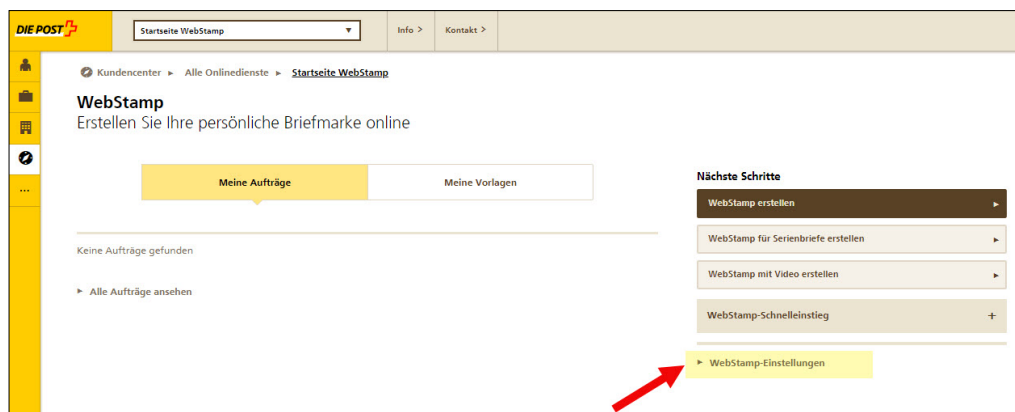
DIE POST

Startseite WebStamp

Info >

Kontakt >

...

Kundencenter ► Alle Onlinedienste ► Startseite WebStamp

WebStamp
Erstellen Sie Ihre persönliche Briefmarke online

Meine Aufträge

Meine Vorlagen

Keine Aufträge gefunden

► Alle Aufträge ansehen

Nächste Schritte

WebStamp erstellen ►

WebStamp für Serienbriefe erstellen ►

WebStamp mit Video erstellen ►

WebStamp-Schnelleinstieg +

► WebStamp-Einstellungen